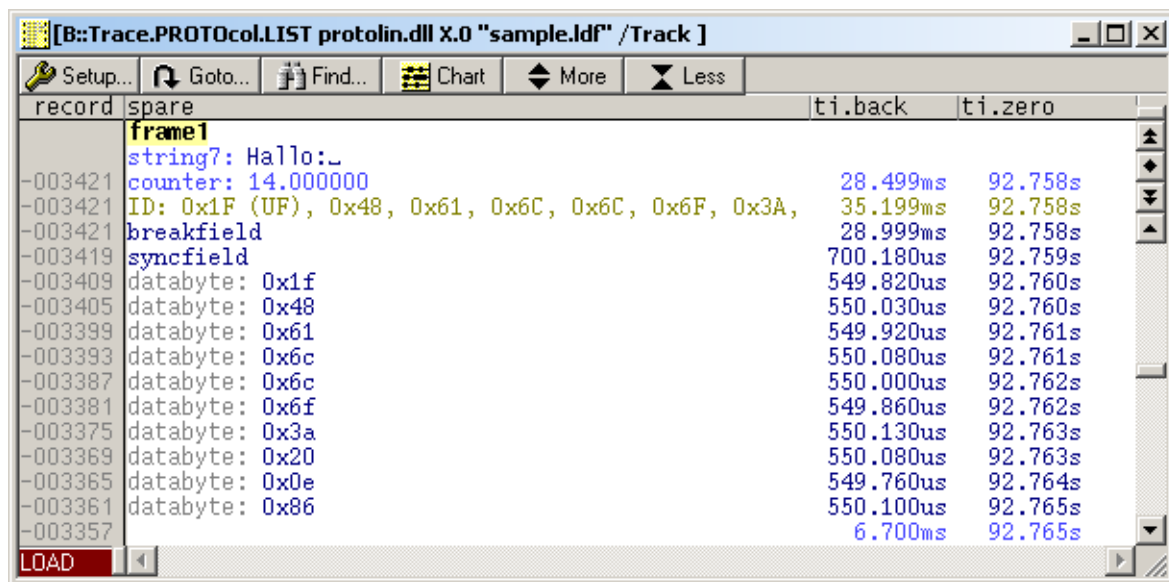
[B::Trace.PROTOcol.LIST protolin.dll X.0 "sample.ldf" /Track ]

Setup... Goto... Find... Chart More Less

| record | spare | ti.back | ti.zero |
|---|---|---|---|
| | frame1 | | |
| | string7: Hallo:_ | | |
| -003421 | counter: 14.000000 | 28.499ms | 92.758s |
| -003421 | ID: 0x1F (UF), 0x48, 0x61, 0x6C, 0x6C, 0x6F, 0x3A, | 35.199ms | 92.758s |
| -003421 | breakfield | 28.999ms | 92.758s |
| -003419 | syncfield | 700.180us | 92.759s |
| -003409 | databyte: 0x1f | 549.820us | 92.760s |
| -003405 | databyte: 0x48 | 550.030us | 92.760s |
| -003399 | databyte: 0x61 | 549.920us | 92.761s |
| -003393 | databyte: 0x6c | 550.080us | 92.761s |
| -003387 | databyte: 0x6c | 550.000us | 92.762s |
| -003381 | databyte: 0x6f | 549.860us | 92.762s |
| -003375 | databyte: 0x3a | 550.130us | 92.763s |
| -003369 | databyte: 0x20 | 550.080us | 92.763s |
| -003365 | databyte: 0x0e | 549.760us | 92.764s |
| -003361 | databyte: 0x86 | 550.100us | 92.765s |
| -003357 | | 6.700ms | 92.765s |

LOAD